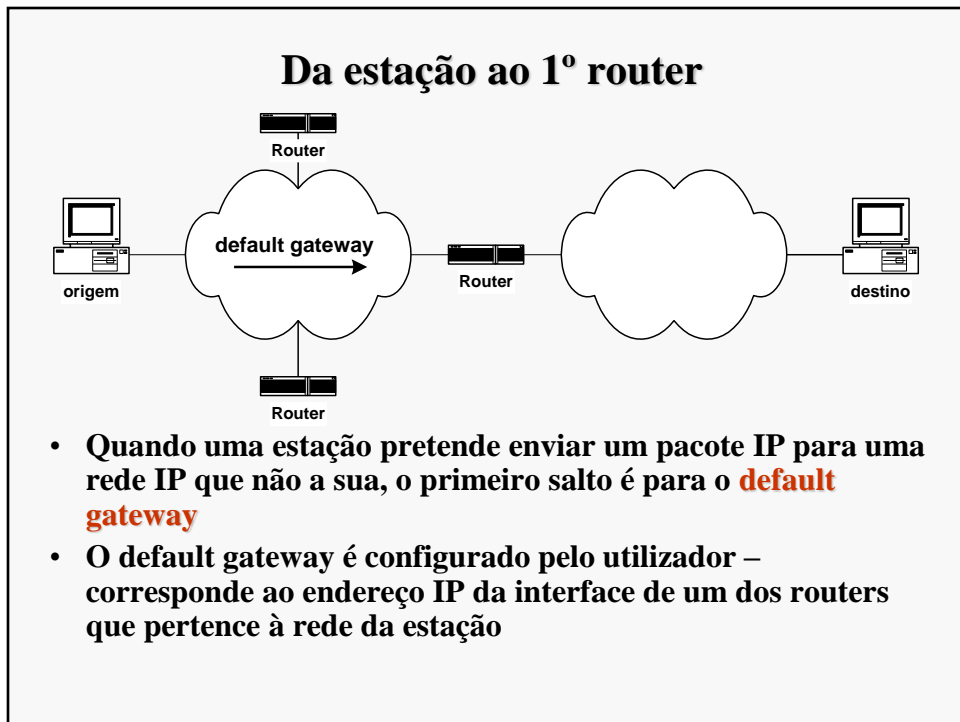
Da estação ao 1º router

Router

default gateway

origem

Router

destino

Router

• Quando uma estação pretende enviar um pacote IP para uma rede IP que não a sua, o primeiro salto é para o default gateway

• O default gateway é configurado pelo utilizador – corresponde ao endereço IP da interface de um dos routers que pertence à rede da estação